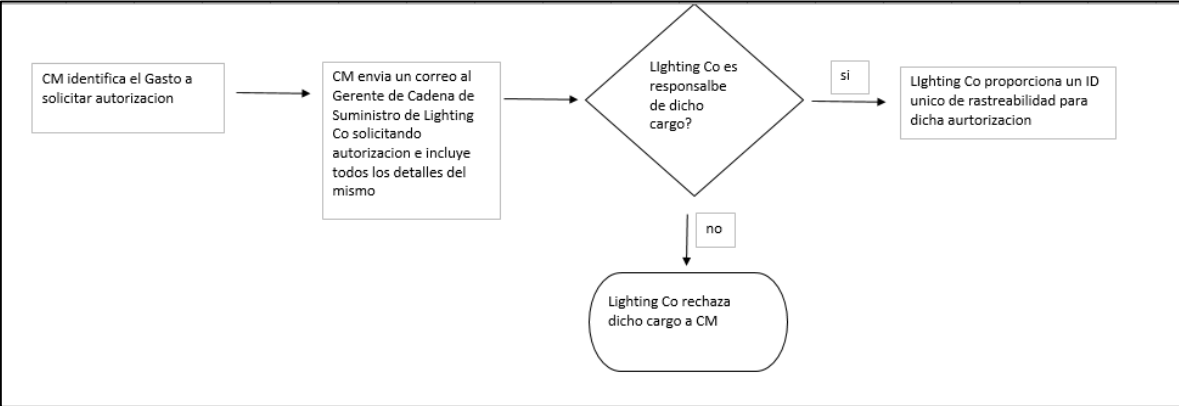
CM identifica el Gasto a solicitar autorizacion

CM envia un correo al Gerente de Cadena de Suministro de Lighting Co solicitando autorizacion e incluye todos los detalles del mismo

LIghting Co es responsalbe de dicho cargo?

si

LIghting Co proporciona un ID unico de rastreabilidad para dicha aurtorizacion

no

Lighting Co rechaza dicho cargo a CM